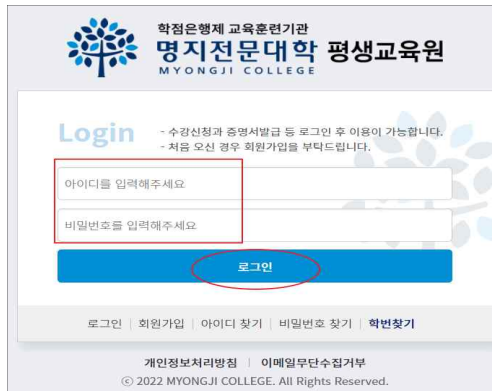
학점은행제 교육훈련기관
명지전문대학 평생교육원
MYONGJI COLLEGE

Login
- 수강신청과 증명서발급 등 로그인 후 이용이 가능합니다.
- 처음 오신 경우 회원가입을 부탁드립니다.

아이디를 입력해주세요

비밀번호를 입력해주세요

로그인

로그인 | 회원가입 | 아이디 찾기 | 비밀번호 찾기 | 학번찾기

개인정보처리방침 | 이메일무단수집거부
© 2022 MYONGJI COLLEGE. All Rights Reserved.